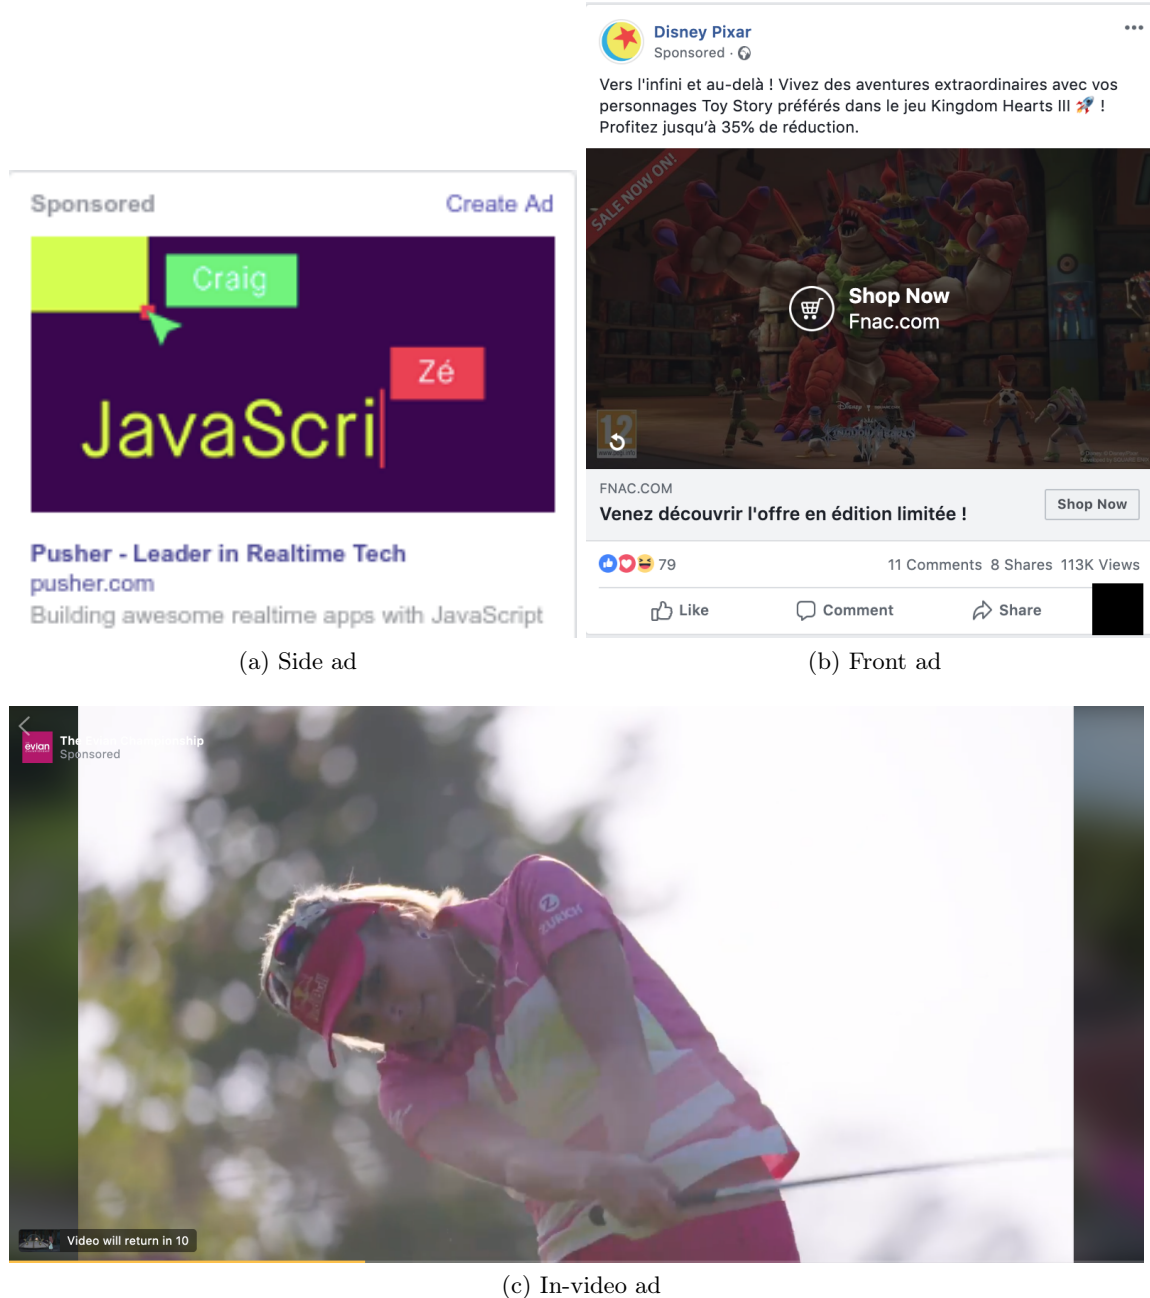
Sponsored Create Ad

Craig

Zé

JavaScri

Pusher - Leader in Realtime Tech
pusher.com
Building awesome realtime apps with JavaScript

(a) Side ad

Disney Pixar
Sponsored ·

Vers l'infini et au-delà ! Vivez des aventures extraordinaires avec vos personnages Toy Story préférés dans le jeu Kingdom Hearts III 🚀 ! Profitez jusqu'à 35% de réduction.

SALE NOW ON!

Shop Now
Fnac.com

12

FNAC.COM
Venez découvrir l'offre en édition limitée !

Shop Now

79 11 Comments 8 Shares 113K Views

Like Comment Share

(b) Front ad

evian
The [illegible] ship
Sponsored

ZURICH

Video will return in 10

(c) In-video ad